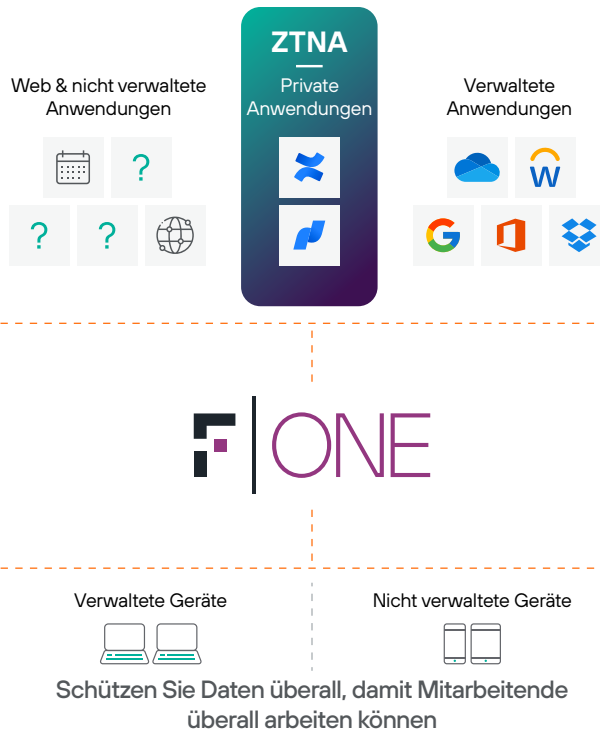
Web & nicht verwaltete Anwendungen

?

?

?

ZTNA

Private Anwendungen

Verwaltete Anwendungen

W

G

ONE

Verwaltete Geräte

Nicht verwaltete Geräte

Schützen Sie Daten überall, damit Mitarbeitende überall arbeiten können